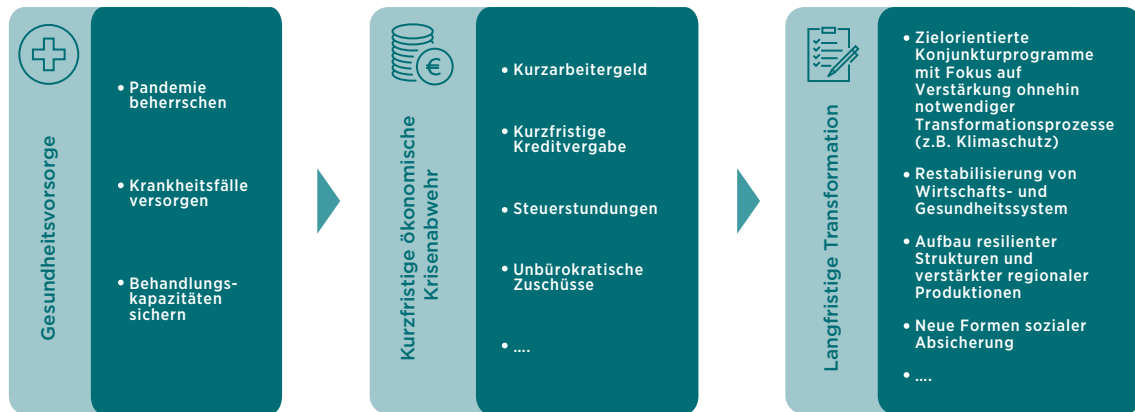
Gesundheitsvorsorge

• Pandemie beherrschen

• Krankheitsfälle versorgen

• Behandlungskapazitäten sichern

€

Kurzfristige ökonomische Krisenabwehr

• Kurzarbeitergeld

• Kurzfristige Kreditvergabe

• Steuerstundungen

• Unbürokratische Zuschüsse

• ....

Langfristige Transformation

• Zielorientierte Konjunkturprogramme mit Fokus auf Verstärkung ohnehin notwendiger Transformationsprozesse (z.B. Klimaschutz)

• Restabilisierung von Wirtschafts- und Gesundheitssystem

• Aufbau resilienter Strukturen und verstärkter regionaler Produktionen

• Neue Formen sozialer Absicherung

• ....